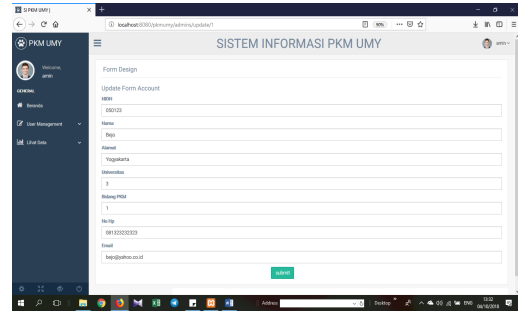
SI PKM UMY |
localhost:8080/pkmumy/admins/update/1
90%
PKM UMY
SISTEM INFORMASI PKM UMY
amin
Welcome,
amin
GENERAL
Beranda
User Management
Lihat Data
Form Design
Update Form Account
NIDN
050123
Nama
Baju
Alamat
Yogyakarta
Universitas
3
Bidang PKM
1
No Hp
081323232323
Email
baju@yahoo.co.id
SUBMIT
Address
Desktop
ENG
13:32
06/10/2018